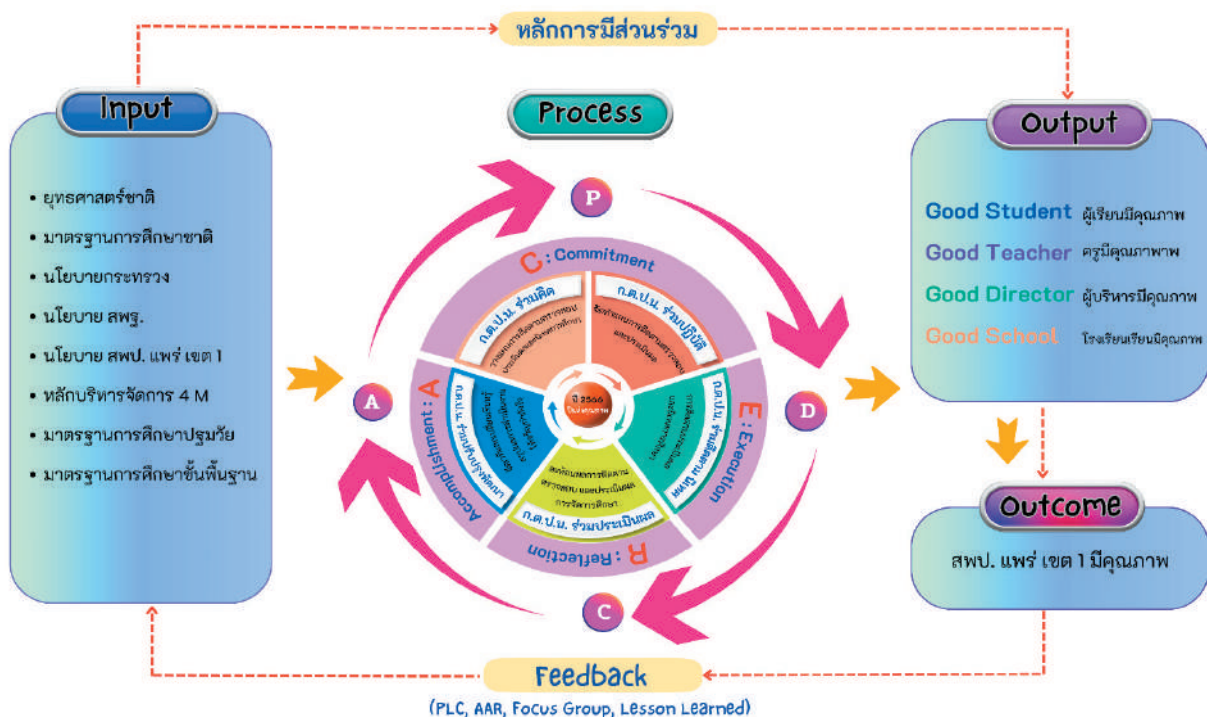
หลักการมีส่วนร่วม

Input

• ยุทธศาสตร์ชาติ
• มาตรฐานการศึกษาชาติ
• นโยบายกระทรวง
• นโยบาย สพฐ.
• นโยบาย สพป. แพร่ เขต 1
• หลักบริหารจัดการ 4 M
• มาตรฐานการศึกษาปฐมวัย
• มาตรฐานการศึกษาขั้นพื้นฐาน

Process

P

C : Commitment

ก.ต.ป.น. ร่วมคิด

ก.ต.ป.น. ร่วมปฏิบัติ

E : Execution

ก.ต.ป.น. ร่วมนิเทศ ติดตาม

R : Reflection

ก.ต.ป.น. ร่วมประเมินผล

A : Accomplishment

ก.ต.ป.น. ร่วมปรับปรุงพัฒนา

ปี 2566

D

C

A

Output

Good Student ผู้เรียนมีคุณภาพ
Good Teacher ครูมีคุณภาพาพ
Good Director ผู้บริหารมีคุณภาพ
Good School โรงเรียนเรียนมีคุณภาพ

Outcome

สพป. แพร่ เขต 1 มีคุณภาพ

Feedback
(PLC, AAR, Focus Group, Lesson Learned)